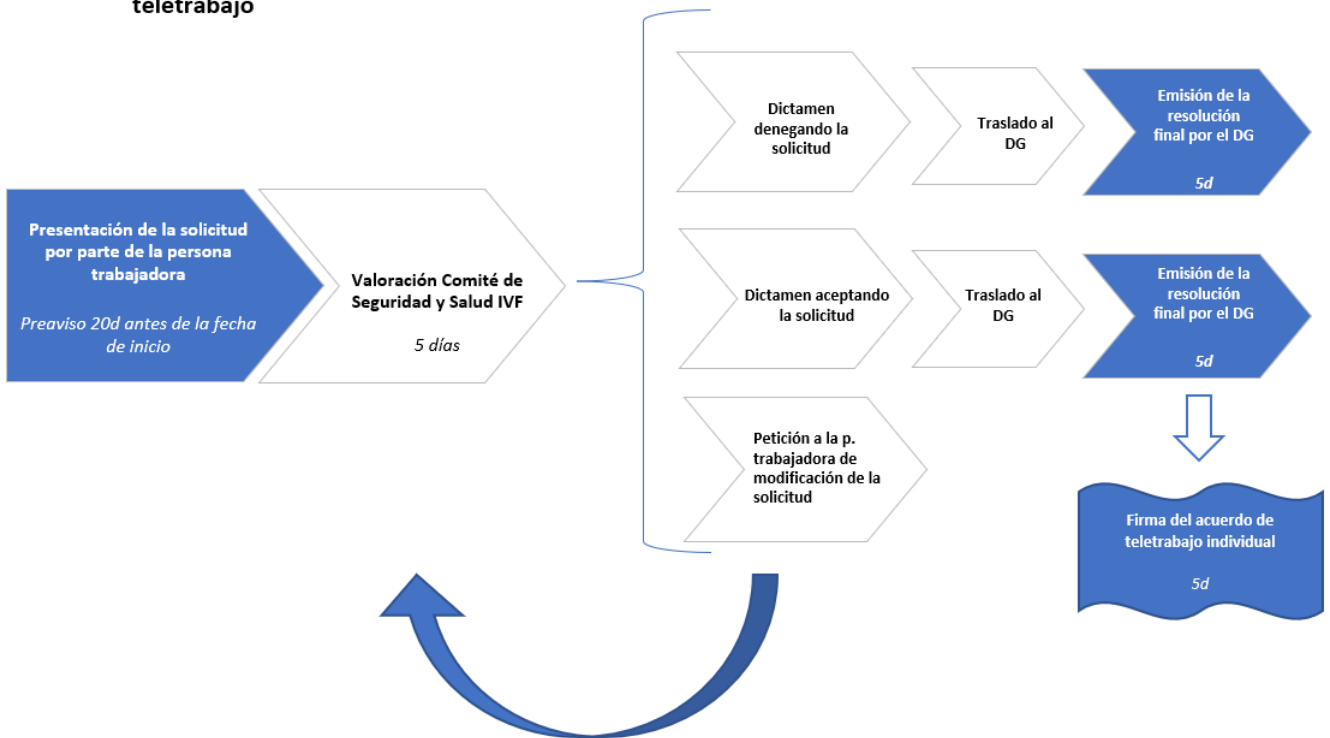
teletrabajo

Presentación de la solicitud por parte de la persona trabajadora

Preaviso 20d antes de la fecha de inicio

Valoración Comité de Seguridad y Salud IVF

5 días

Dictamen denegando la solicitud

Traslado al DG

Emisión de la resolución final por el DG

5d

Dictamen aceptando la solicitud

Traslado al DG

Emisión de la resolución final por el DG

5d

Petición a la p. trabajadora de modificación de la solicitud

Firma del acuerdo de teletrabajo individual

5d